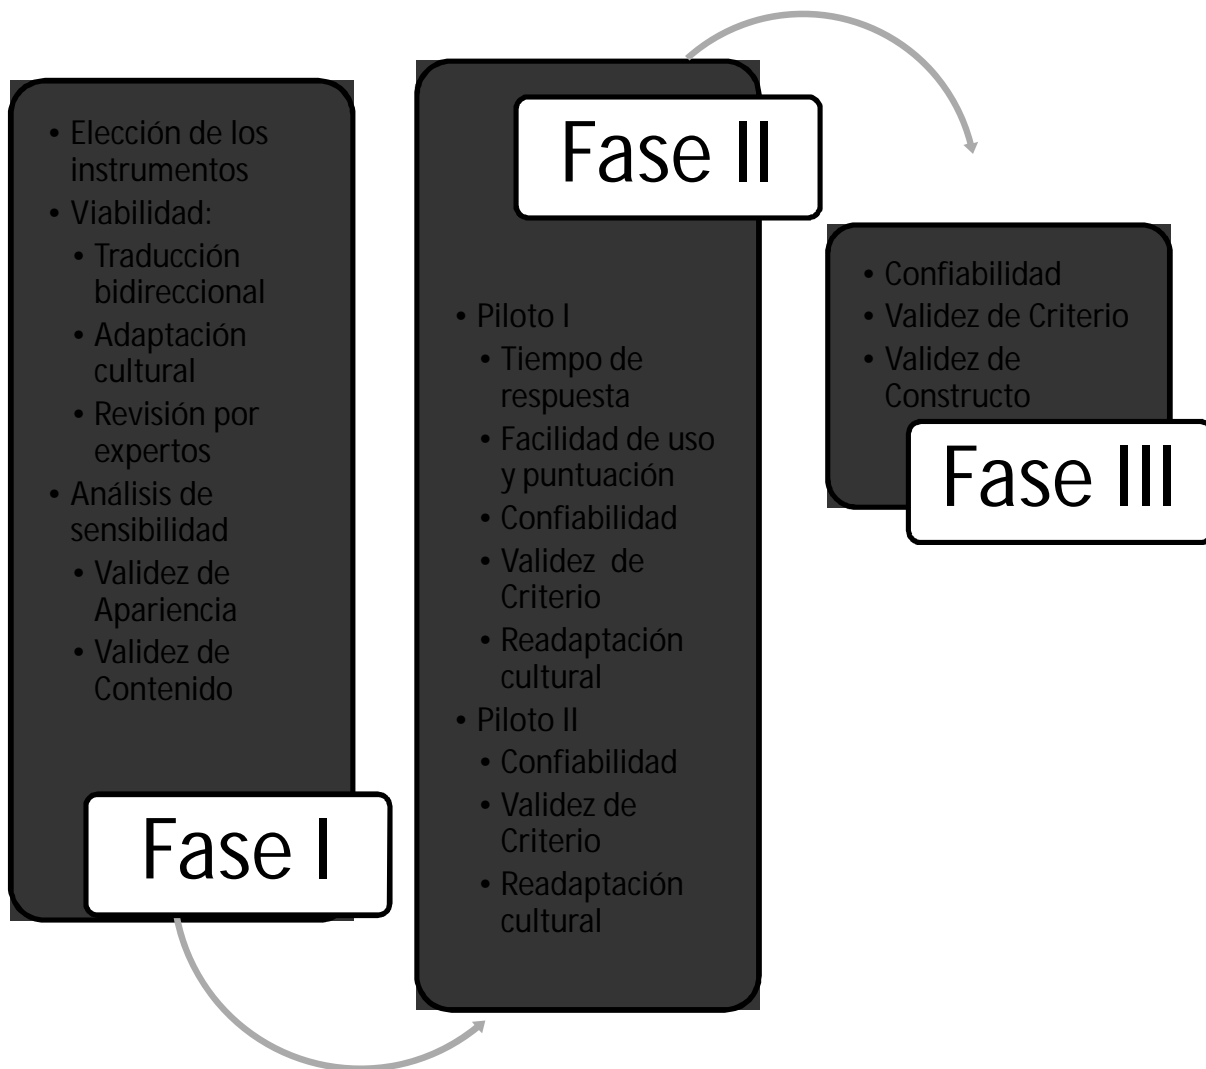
• Elección de los instrumentos
• Viabilidad:
  • Traducción bidireccional
  • Adaptación cultural
  • Revisión por expertos
• Análisis de sensibilidad
  • Validez de Apariencia
  • Validez de Contenido

Fase I

Fase II

• Piloto I
  • Tiempo de respuesta
  • Facilidad de uso y puntuación
  • Confiabilidad
  • Validez de Criterio
  • Readaptación cultural
• Piloto II
  • Confiabilidad
  • Validez de Criterio
  • Readaptación cultural

• Confiabilidad
• Validez de Criterio
• Validez de Constructo

Fase III